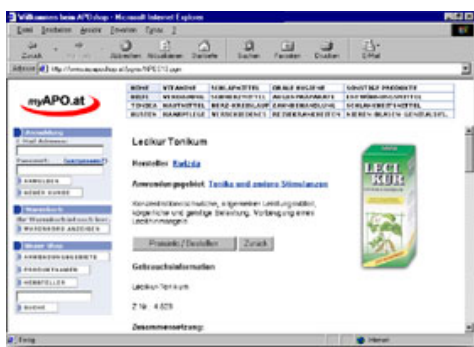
Willkommen beim APOshop - Microsoft Internet Explorer

Datei Bearbeiten Ansicht Favoriten Extras ?

Zurück Abbrechen Aktualisieren Startseite Suchen Favoriten Drucken E-Mail

Adresse http://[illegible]

myAPO.at

| HÖHE | VITAMINE | SCHLAFMITTEL | ERSTE HILFE | SONSTIGE PRODUKTE |
|---|---|---|---|---|
| HAUT | VERDAUUNG | SCHMERZMITTEL | AUGENPRÄPARATE | ERNÄHRUNGSMITTEL |
| TONIKA | HAUTMITTEL | HERZ-KREISLAUF | ZAHNBEHANDLUNG | SCHLANKHEITSMITTEL |
| HUSTEN | HAARPFLEGE | WUNDBEHANDLUNG | REISEKRANKHEITEN | NIEREN BLASEN GENITALSYST. |

Anmeldung
E-Mail Adresse:
Passwort: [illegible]
ANMELDEN
NEUER KUNDE

Warenkorb
Ihr Warenkorb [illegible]
WARENKORB ANZEIGEN

Unser Shop
ANWENDUNGSGEBIETE
PRODUKTNAMEN
HERSTELLER
SUCHE

Lecikur Tonikum

Hersteller: Kwizda

Anwendungsgebiet: Tonika und andere Stimulanzien

Konzentrationsschwäche, allgemeinen Leistungsabfall, körperliche und geistige Belastung. Vorbeugung eines Lecithinmangels.

Preisinfo / Bestellen   Zurück

Gebrauchsinformationen

Lecikur Tonikum

Z.Nr.: 4.029

Zusammensetzung:

LECI KUR

Fertig   Internet